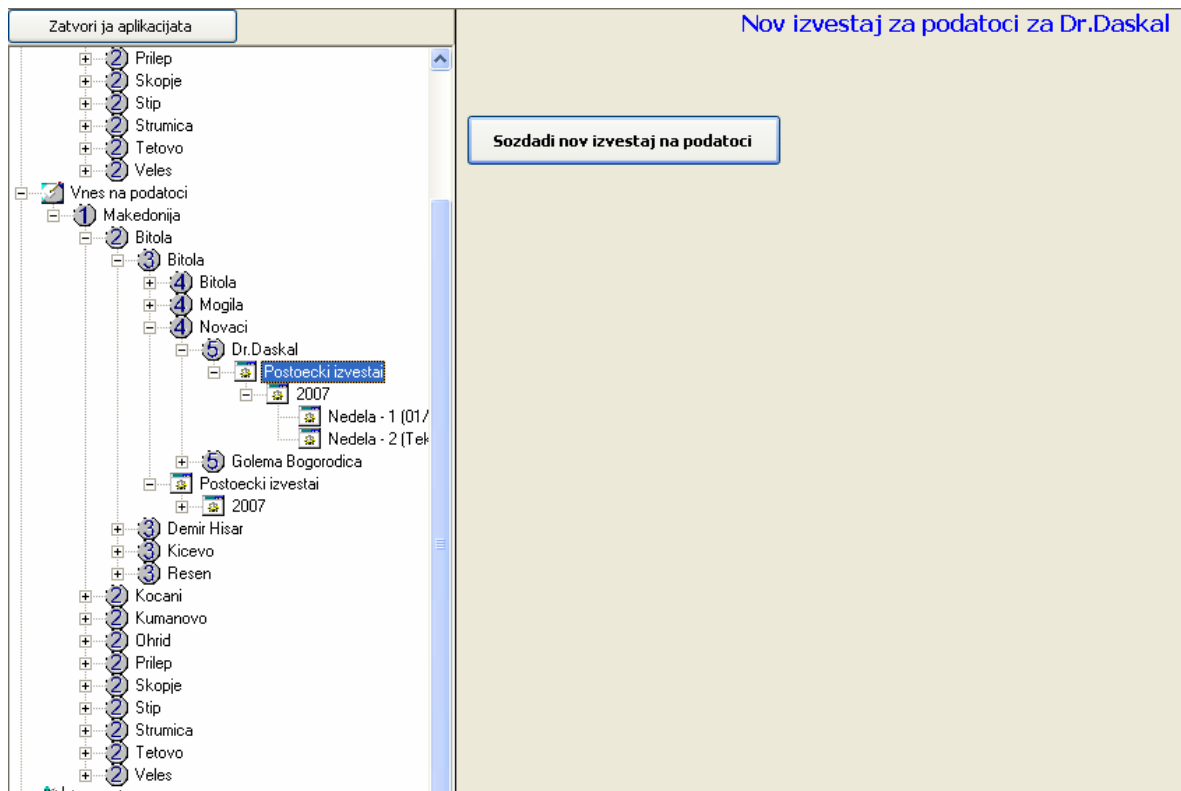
Zatvori ja aplikacijata

2 Prilep
2 Skopje
2 Stip
2 Strumica
2 Tetovo
2 Veles
Vnes na podatoci
1 Makedonija
2 Bitola
3 Bitola
4 Bitola
4 Mogila
4 Novaci
5 Dr.Daskal
Postoecki izvestai
2007
Nedela - 1 (01/
Nedela - 2 (Tek
5 Golema Bogorodica
Postoecki izvestai
2007
3 Demir Hisar
3 Kicevo
3 Resen
2 Kocani
2 Kumanovo
2 Ohrid
2 Prilep
2 Skopje
2 Stip
2 Strumica
2 Tetovo
2 Veles

Nov izvestaj za podatoci za Dr.Daskal

Sozdadi nov izvestaj na podatoci